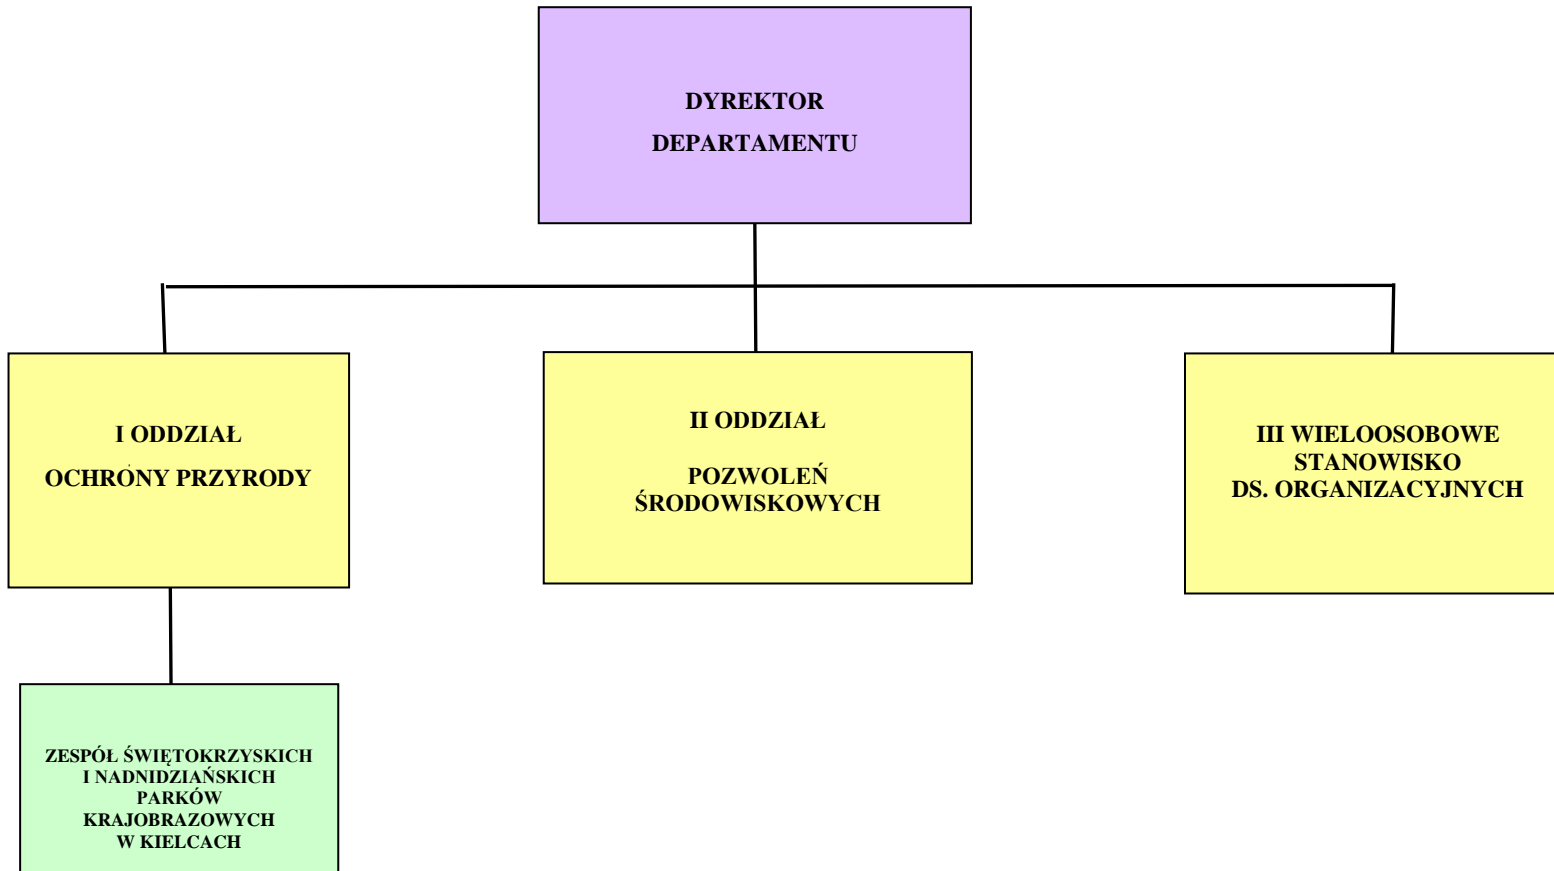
DYREKTOR
DEPARTAMENTU

I ODDZIAŁ
OCHRONY PRZYRODY

II ODDZIAŁ
POZWOLEŃ ŚRODOWISKOWYCH

III WIELOOSOBOWE STANOWISKO DS. ORGANIZACYJNYCH

ZESPÓŁ ŚWIĘTOKRZYSKICH I NADNIDZIAŃSKICH PARKÓW KRAJOBRAZOWYCH W KIELCACH